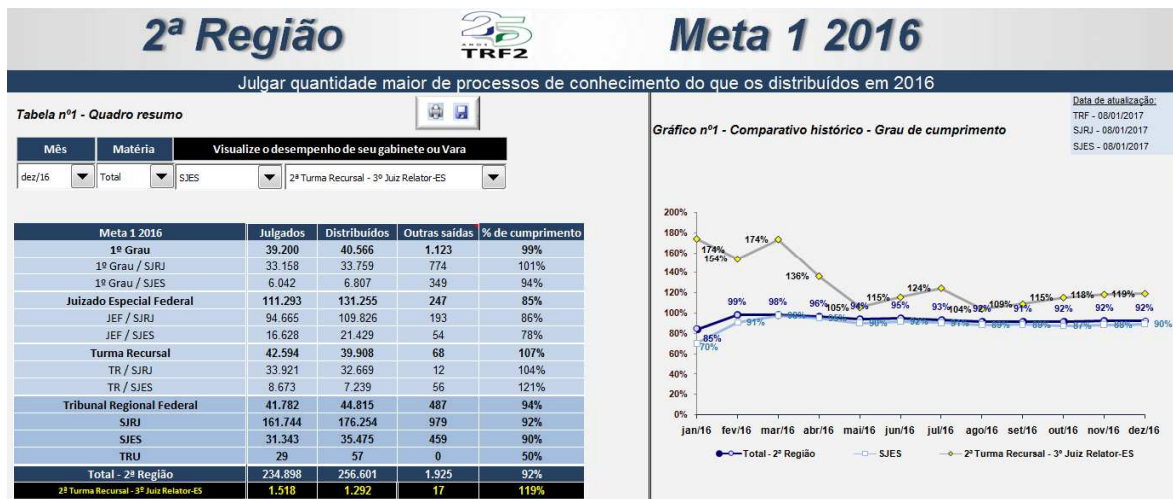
2ª Região

25 ANOS TRF2

Meta 1 2016

Julgar quantidade maior de processos de conhecimento do que os distribuídos em 2016

Tabela nº1 - Quadro resumo

| Mês | Matéria | Visualize o desempenho de seu gabinete ou Vara | |
|---|---|---|---|
| dez/16 | Total | SJES | 2ª Turma Recursal - 3º Juiz Relator-ES |

| Meta 1 2016 | Julgados | Distribuídos | Outras saídas | % de cumprimento |
|---|---|---|---|---|
| 1º Grau | 39.200 | 40.566 | 1.123 | 99% |
| 1º Grau / SJRJ | 33.158 | 33.759 | 774 | 101% |
| 1º Grau / SJES | 6.042 | 6.807 | 349 | 94% |
| Juizado Especial Federal | 111.293 | 131.255 | 247 | 85% |
| JEF / SJRJ | 94.665 | 109.826 | 193 | 86% |
| JEF / SJES | 16.628 | 21.429 | 54 | 78% |
| Turma Recursal | 42.594 | 39.908 | 68 | 107% |
| TR / SJRJ | 33.921 | 32.669 | 12 | 104% |
| TR / SJES | 8.673 | 7.239 | 56 | 121% |
| Tribunal Regional Federal | 41.782 | 44.815 | 487 | 94% |
| SJRJ | 161.744 | 176.254 | 979 | 92% |
| SJES | 31.343 | 35.475 | 459 | 90% |
| TRU | 29 | 57 | 0 | 50% |
| Total - 2ª Região | 234.898 | 256.601 | 1.925 | 92% |
| 2ª Turma Recursal - 3º Juiz Relator-ES | 1.518 | 1.292 | 17 | 119% |

Data de atualização:
TRF - 08/01/2017
SJRJ - 08/01/2017
SJES - 08/01/2017

Gráfico nº1 - Comparativo histórico - Grau de cumprimento

200%
180%
160%
140%
120%
100%
80%
60%
40%
20%
0%

174% 154% 174% 136% 115% 124% 109% 115% 118% 119%
85% 99% 98% 96% 105% 94% 95% 93% 104% 92% 91% 92% 92% 92%
70% 91% 90% 90% 90%

jan/16 fev/16 mar/16 abr/16 mai/16 jun/16 jul/16 ago/16 set/16 out/16 nov/16 dez/16

Total - 2ª Região   SJES   2ª Turma Recursal - 3º Juiz Relator-ES